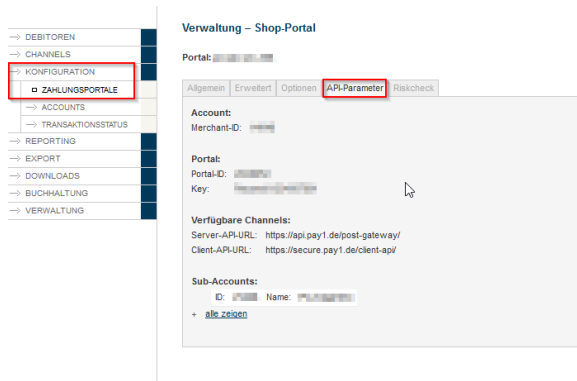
DEBITOREN
CHANNELS
KONFIGURATION
ZAHLUNGSPORTALE
ACCOUNTS
TRANSAKTIONSSTATUS
REPORTING
EXPORT
DOWNLOADS
BUCHHALTUNG
VERWALTUNG

Verwaltung – Shop-Portal

Portal: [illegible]

Allgemein | Erweitert | Optionen | API-Parameter | Riskcheck

Account:
Merchant-ID: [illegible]

Portal:
Portal-ID: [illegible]
Key: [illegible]

Verfügbare Channels:
Server-API-URL: https://api.pay1.de/post-gateway/
Client-API-URL: https://secure.pay1.de/client-api/

Sub-Accounts:
ID: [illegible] Name: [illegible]
+ alle zeigen